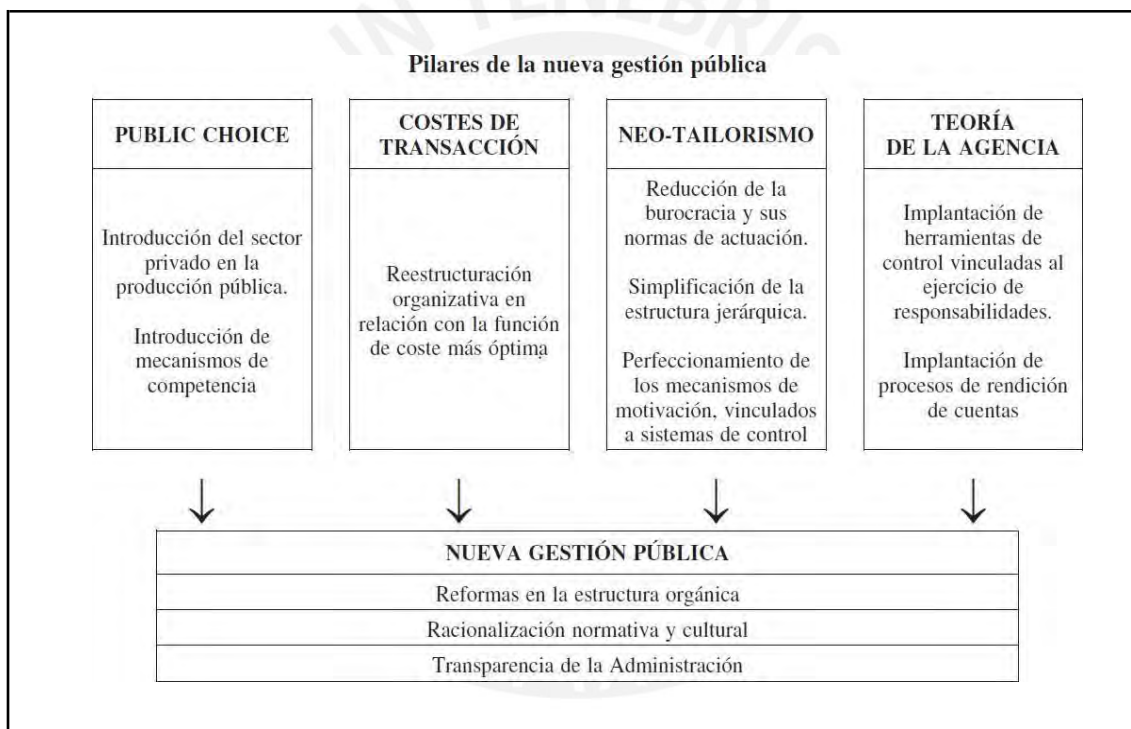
Pilares de la nueva gestión pública

PUBLIC CHOICE

Introducción del sector privado en la producción pública.

Introducción de mecanismos de competencia

COSTES DE TRANSACCIÓN

Reestructuración organizativa en relación con la función de coste más óptima

NEO-TAILORISMO

Reducción de la burocracia y sus normas de actuación.

Simplificación de la estructura jerárquica.

Perfeccionamiento de los mecanismos de motivación, vinculados a sistemas de control

TEORÍA DE LA AGENCIA

Implantación de herramientas de control vinculadas al ejercicio de responsabilidades.

Implantación de procesos de rendición de cuentas

NUEVA GESTIÓN PÚBLICA

Reformas en la estructura orgánica

Racionalización normativa y cultural

Transparencia de la Administración